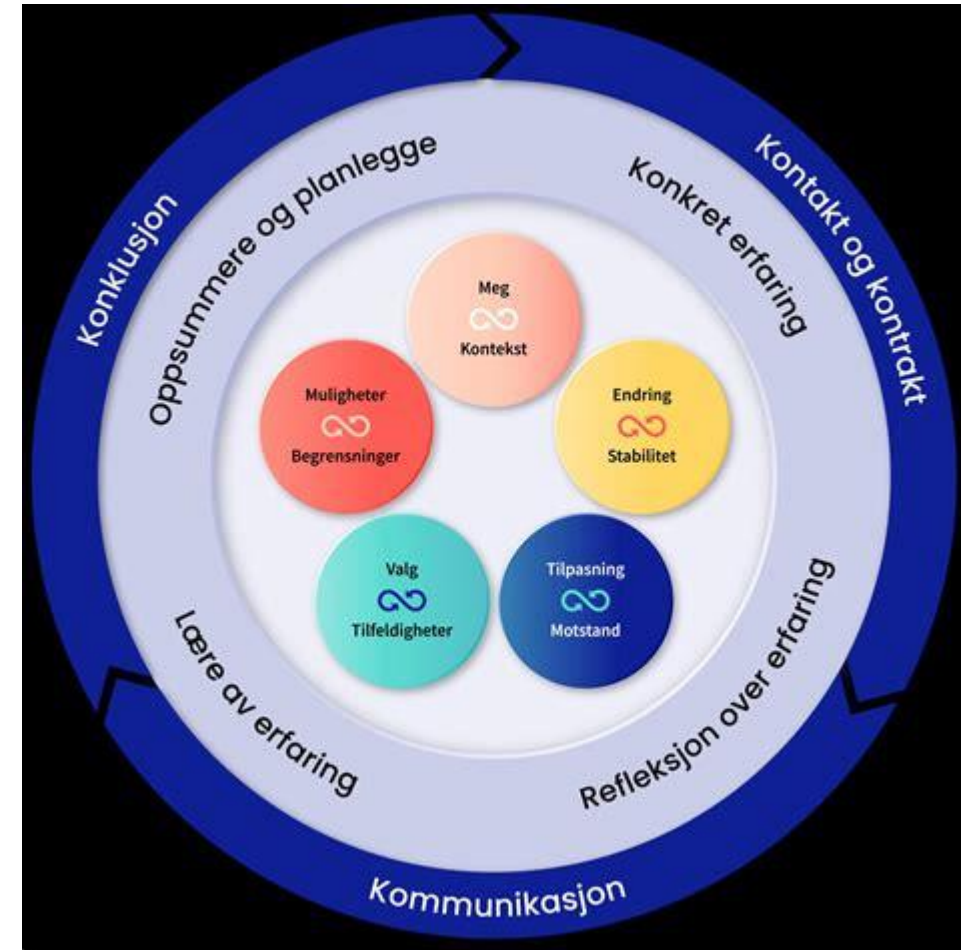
Konklusjon

Kontakt og kontrakt

Kommunikasjon

Oppsummere og planlegge

Konkret erfaring

Refleksjon over erfaring

Lære av erfaring

Meg
Kontekst

Muligheter
Begrensninger

Endring
Stabilitet

Valg
Tilfeldigheter

Tilpasning
Motstand